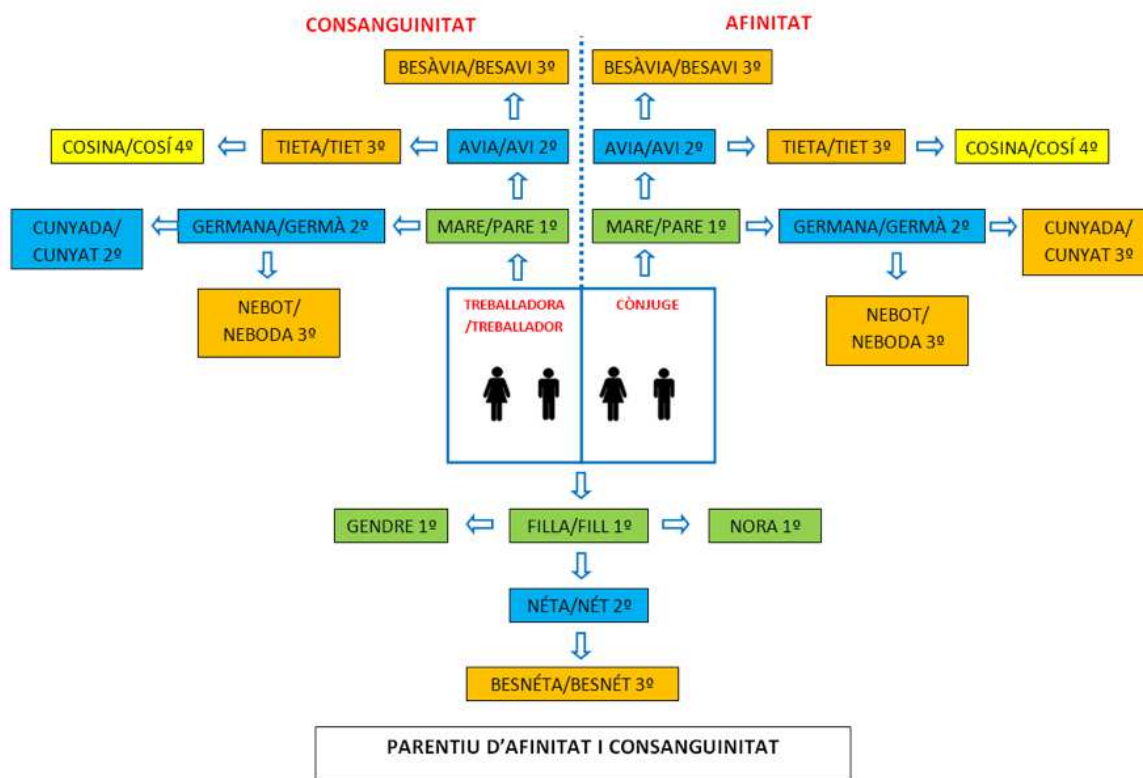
CONSANGUINITAT

AFINITAT

BESÀVIA/BESAVI 3º

BESÀVIA/BESAVI 3º

COSINA/COSÍ 4º

TIETA/TIET 3º

AVIA/AVI 2º

AVIA/AVI 2º

TIETA/TIET 3º

COSINA/COSÍ 4º

CUNYADA/ CUNYAT 2º

GERMANA/GERMÀ 2º

MARE/PARE 1º

MARE/PARE 1º

GERMANA/GERMÀ 2º

CUNYADA/ CUNYAT 3º

NEBOT/ NEBODA 3º

TREBALLADORA /TREBALLADOR

CÒNJUGE

NEBOT/ NEBODA 3º

GENDRE 1º

FILLA/FILL 1º

NORA 1º

NÉTA/NÉT 2º

BESNÉTA/BESNÉT 3º

PARENTIU D'AFINITAT I CONSANGUINITAT